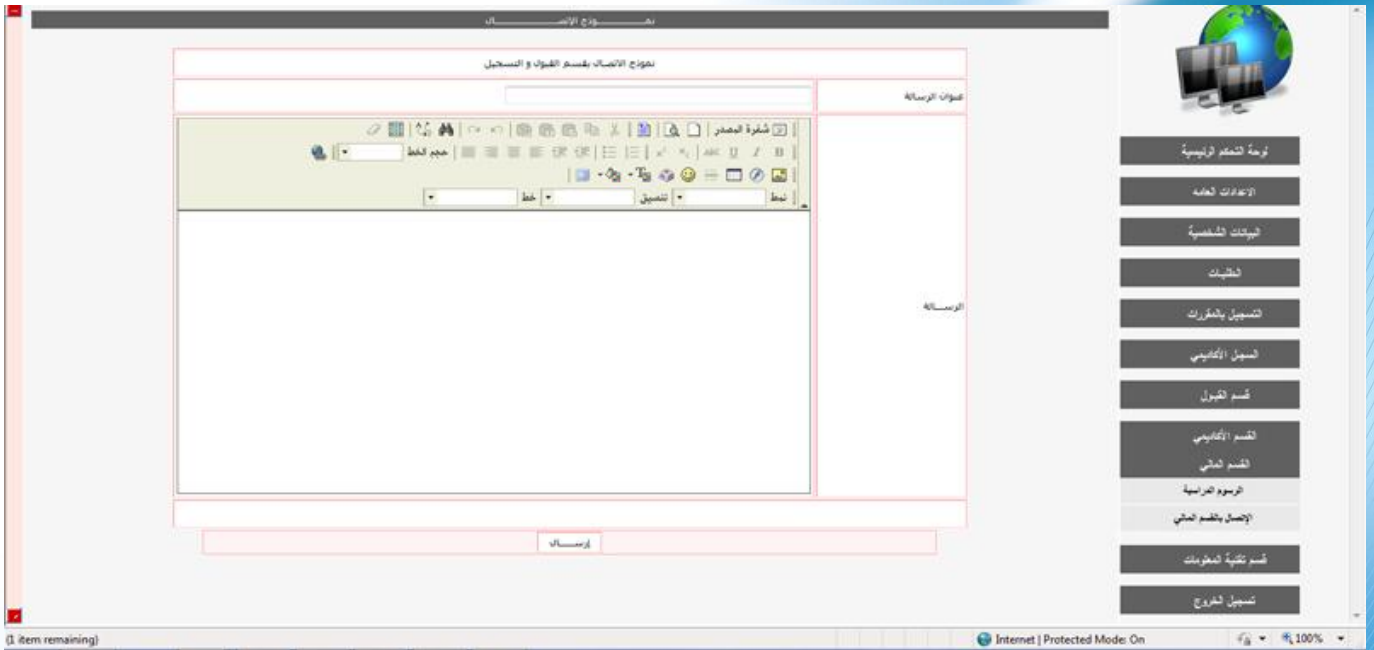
نمـــــوذج الاتصـــــال

نموذج الاتصال بقسم القبول و التسجيل

عنوان الرسالة

شفرة المصدر

حجم الخط

نمط | تنسيق | خط

الرســالة

إرســـال

لوحة التحكم الرئيسية

الاعدادات العامه

البيانات الشخصية

الطلبات

التسجيل بالمقررات

السجل الأكاديمي

قسم القبول

القسم الأكاديمي

القسم المالي

الرسوم الدراسية

الإتصال بالقسم المالي

قسم تقنية المعلومات

تسجيل الخروج

(1 item remaining)

Internet | Protected Mode: On

100%